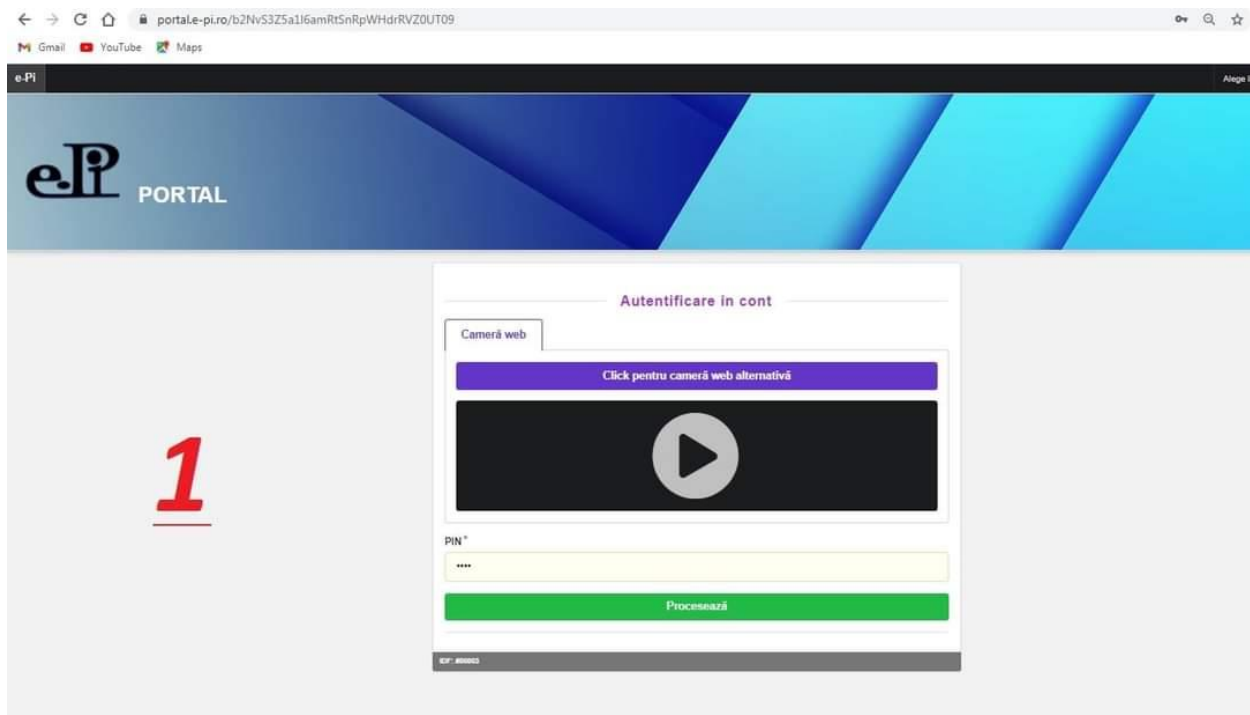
portal.e-pi.ro/b2NvS3Z5a1l6amRtSnRpWHdrRVZ0UT09

Gmail YouTube Maps

e-Pi

Alege l

ePi PORTAL

Autentificare in cont

Cameră web

Click pentru cameră web alternativă

1

PIN *

••••

Procesează

IDF: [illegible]